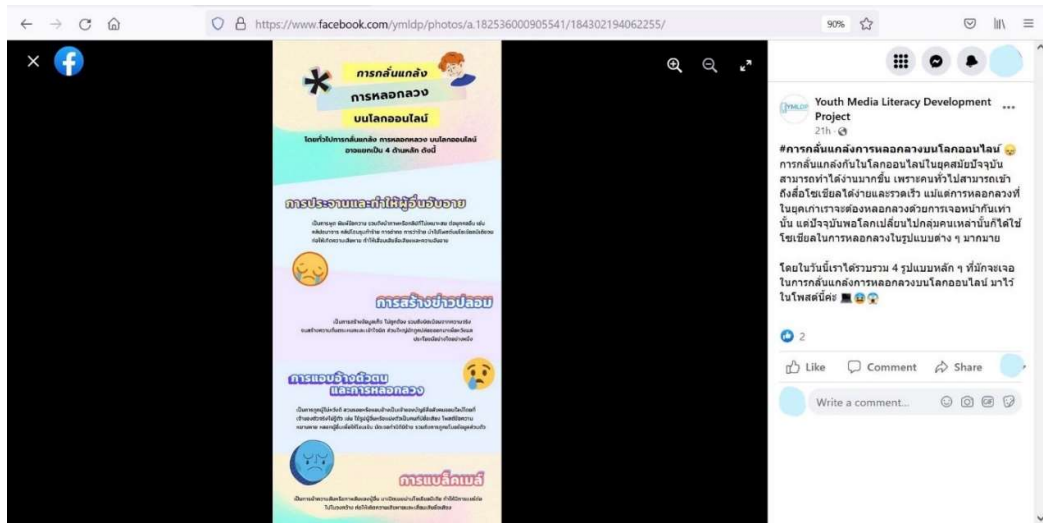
https://www.facebook.com/ymldp/photos/a.182536000905541/184302194062255/

90%

การกลั่นแกล้ง
การหลอกลวง
บนโลกออนไลน์

โดยทั่วไปการกลั่นแกล้ง การหลอกลวง บนโลกออนไลน์ อาจแยกเป็น 4 ด้านหลัก ดังนี้

การประจานและทำให้ผู้อื่นอับอาย

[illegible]

การสร้างข่าวปลอม

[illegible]

การแอบอ้างตัวตน และการหลอกลวง

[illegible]

การแบล็คเมล์

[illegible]

Youth Media Literacy Development Project
21h

#การกลั่นแกล้งการหลอกลวงบนโลกออนไลน์ การกลั่นแกล้งกันในโลกออนไลน์ในยุคสมัยปัจจุบันสามารถทำได้ง่ายมากขึ้น เพราะคนทั่วไปสามารถเข้าถึงสื่อโซเชียลได้ง่ายและรวดเร็ว แม้แต่การหลอกลวงที่ในยุคเก่าเราจะต้องหลอกลวงด้วยการเจอหน้ากันเท่านั้น แต่ปัจจุบันพอโลกเปลี่ยนไปกลุ่มคนเหล่านั้นก็ได้ใช้โซเชียลในการหลอกลวงในรูปแบบต่าง ๆ มากมาย

โดยในวันนี้เราได้รวบรวม 4 รูปแบบหลัก ๆ ที่มักจะเจอในการกลั่นแกล้งการหลอกลวงบนโลกออนไลน์ มาไว้ในโพสต์นี้ค่ะ

2

Like
Comment
Share

Write a comment...